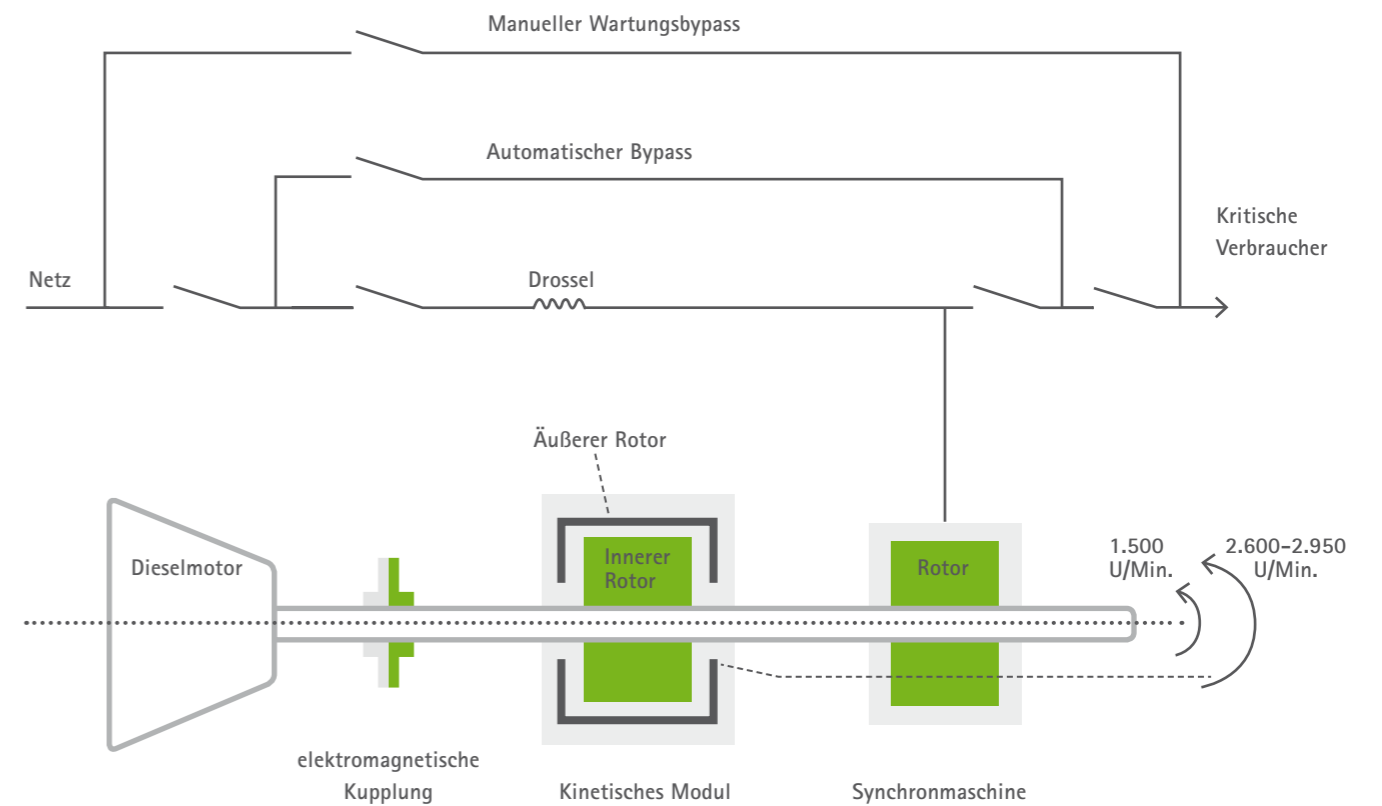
Manueller Wartungsbypass

Automatischer Bypass

Kritische Verbraucher

Netz

Drossel

Äußerer Rotor

Dieselmotor

Innerer Rotor

Rotor

1.500 U/Min.

2.600–2.950 U/Min.

elektromagnetische Kupplung

Kinetisches Modul

Synchronmaschine